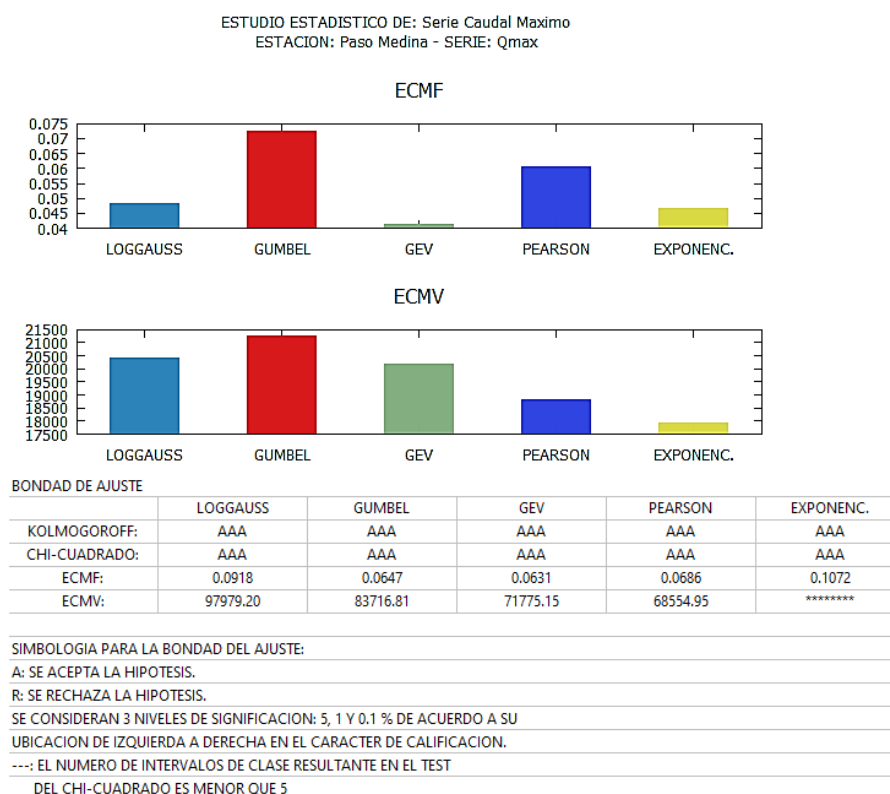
ESTUDIO ESTADISTICO DE: Serie Caudal Maximo
ESTACION: Paso Medina - SERIE: Qmax

ECMF

0.075
0.07
0.065
0.06
0.055
0.05
0.045
0.04

LOGGAUSS GUMBEL GEV PEARSON EXPONENC.

ECMV

21500
21000
20500
20000
19500
19000
18500
18000
17500

LOGGAUSS GUMBEL GEV PEARSON EXPONENC.

BONDAD DE AJUSTE

| | LOGGAUSS | GUMBEL | GEV | PEARSON | EXPONENC. |
|---|---|---|---|---|---|
| KOLMOGOROFF: | AAA | AAA | AAA | AAA | AAA |
| CHI-CUADRADO: | AAA | AAA | AAA | AAA | AAA |
| ECMF: | 0.0918 | 0.0647 | 0.0631 | 0.0686 | 0.1072 |
| ECMV: | 97979.20 | 83716.81 | 71775.15 | 68554.95 | ******** |

SIMBOLOGIA PARA LA BONDAD DEL AJUSTE:
A: SE ACEPTA LA HIPOTESIS.
R: SE RECHAZA LA HIPOTESIS.
SE CONSIDERAN 3 NIVELES DE SIGNIFICACION: 5, 1 Y 0.1 % DE ACUERDO A SU
UBICACION DE IZQUIERDA A DERECHA EN EL CARACTER DE CALIFICACION.
---: EL NUMERO DE INTERVALOS DE CLASE RESULTANTE EN EL TEST
DEL CHI-CUADRADO ES MENOR QUE 5